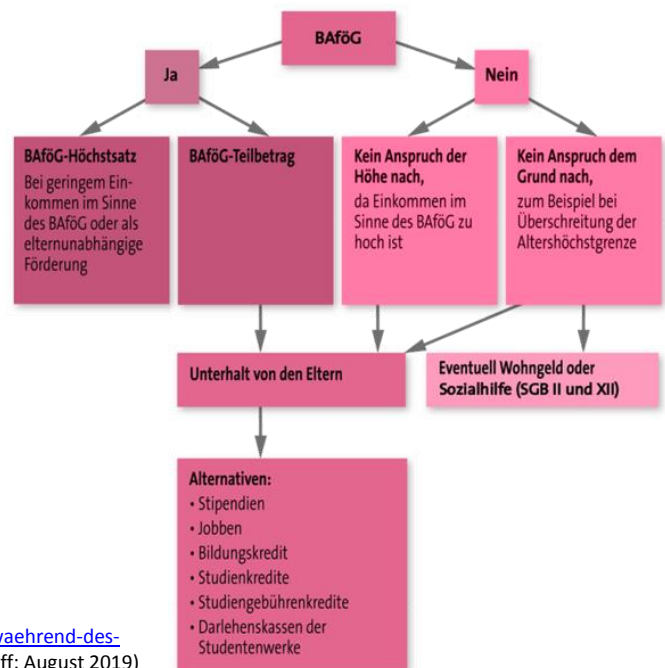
BAföG

Ja

Nein

BAföG-Höchstsatz
Bei geringem Einkommen im Sinne des BAföG oder als elternunabhängige Förderung

BAföG-Teilbetrag

Kein Anspruch der Höhe nach,
da Einkommen im Sinne des BAföG zu hoch ist

Kein Anspruch dem Grund nach,
zum Beispiel bei Überschreitung der Altershöchstgrenze

Unterhalt von den Eltern

Eventuell Wohngeld oder Sozialhilfe (SGB II und XII)

Alternativen:
• Stipendien
• Jobben
• Bildungskredit
• Studienkredite
• Studiengebührenkredite
• Darlehenskassen der Studentenwerke

waehrend-des-
ff: August 2019)